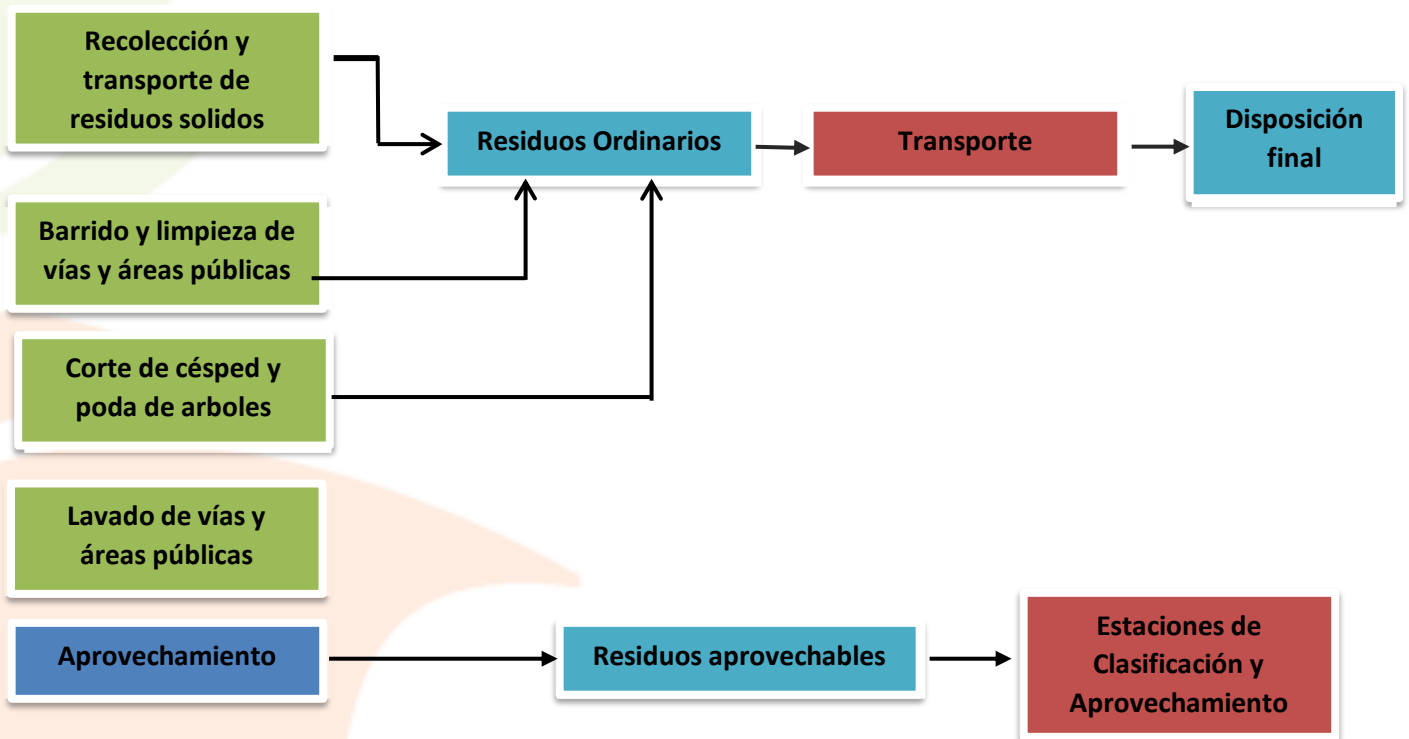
Recolección y transporte de residuos solidos

Residuos Ordinarios

Transporte

Disposición final

Barrido y limpieza de vías y áreas públicas

Corte de césped y poda de arboles

Lavado de vías y áreas públicas

Aprovechamiento

Residuos aprovechables

Estaciones de Clasificación y Aprovechamiento